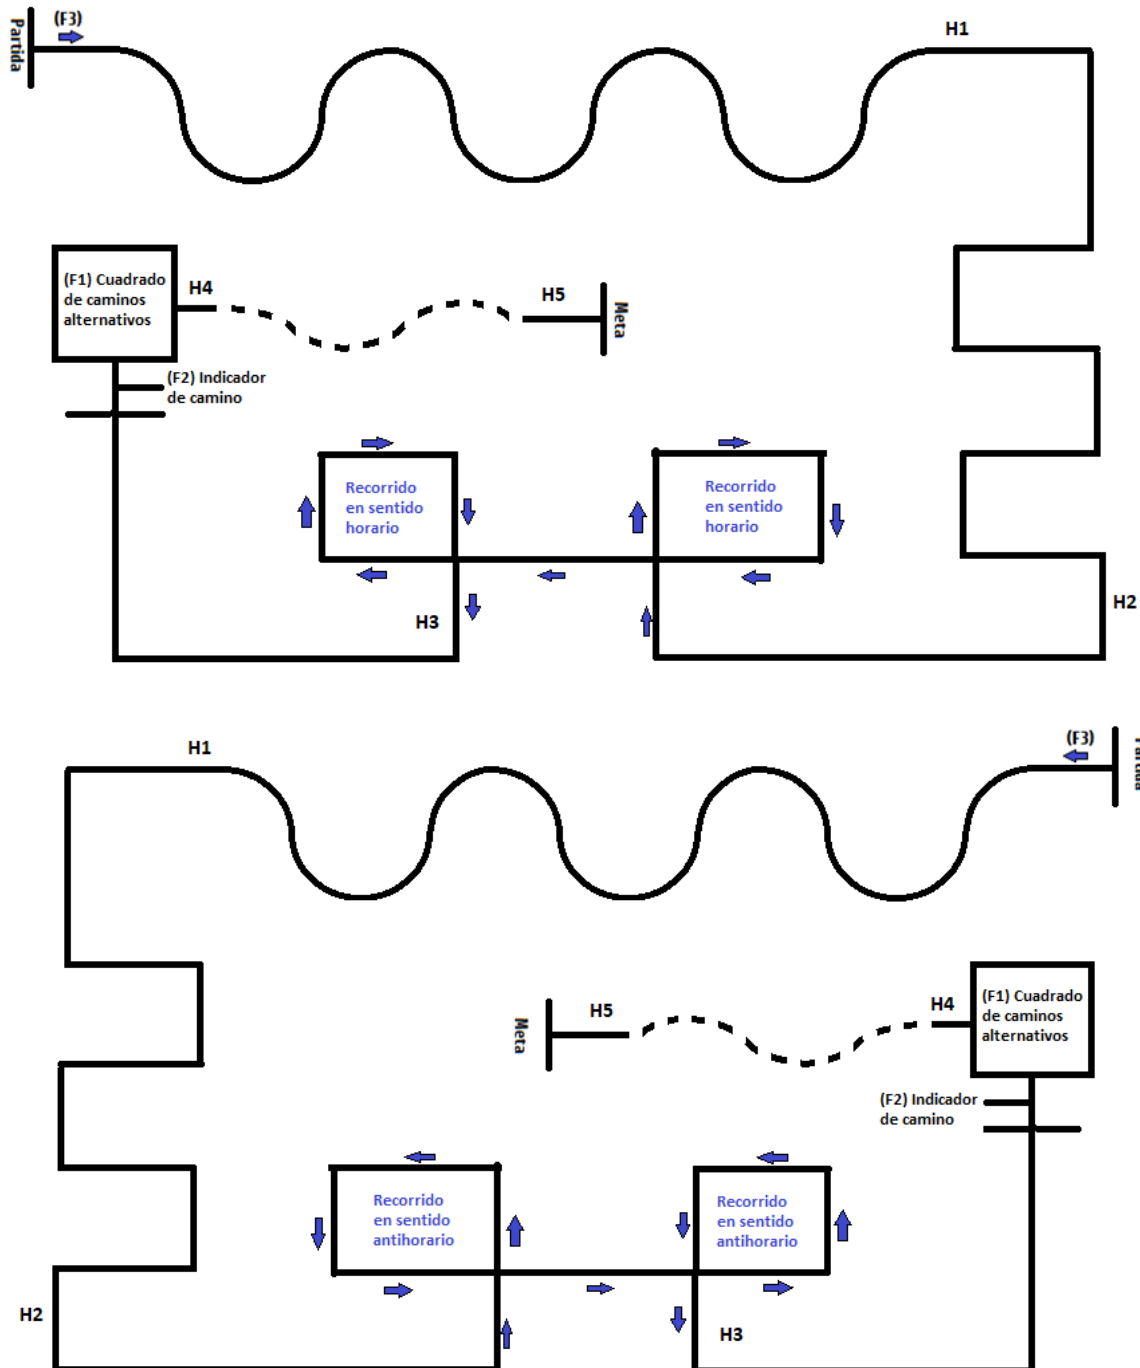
Partida
(F3)
H1
(F1) Cuadrado de caminos alternativos
H4
H5
Meta
(F2) Indicador de camino
Recorrido en sentido horario
Recorrido en sentido horario
H3
H2

H1
(F3)
Partida
H5
H4
Meta
(F1) Cuadrado de caminos alternativos
(F2) Indicador de camino
Recorrido en sentido antihorario
Recorrido en sentido antihorario
H2
H3